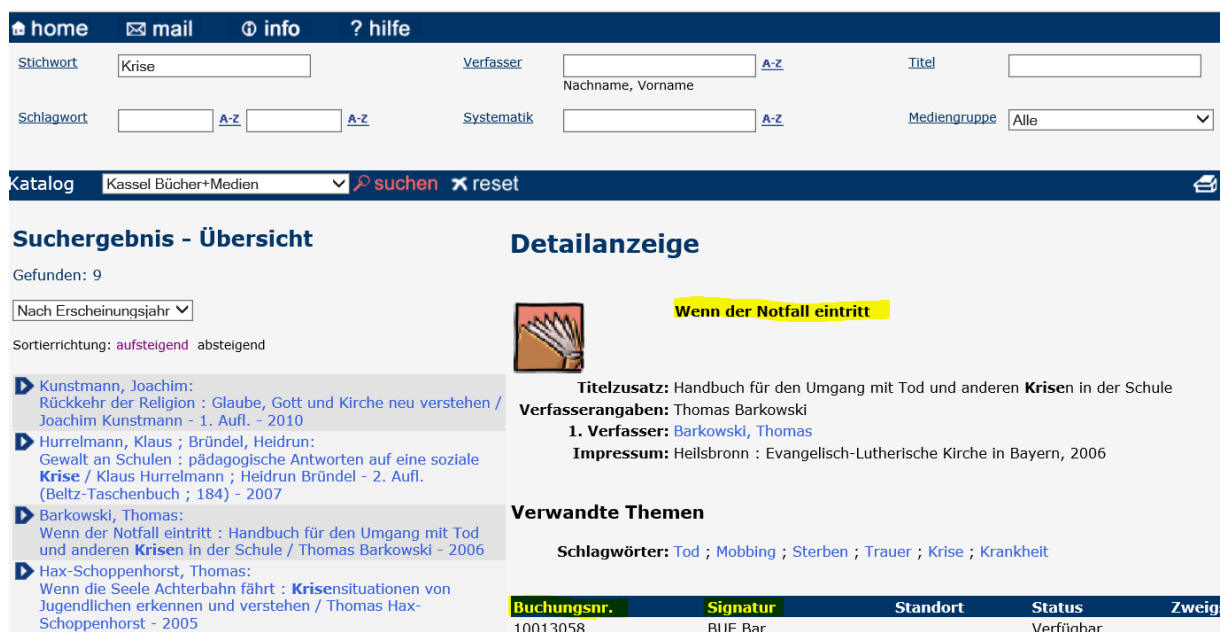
home mail info ? hilfe

Stichwort Krise

Verfasser A-Z
Nachname, Vorname

Titel

Schlagwort A-Z A-Z

Systematik A-Z

Mediengruppe Alle

Katalog Kassel Bücher+Medien suchen reset

Suchergebnis - Übersicht

Gefunden: 9

Nach Erscheinungsjahr

Sortierrichtung: aufsteigend absteigend

Kunstmann, Joachim:
Rückkehr der Religion : Glaube, Gott und Kirche neu verstehen / Joachim Kunstmann - 1. Aufl. - 2010

Hurrelmann, Klaus ; Bründel, Heidrun:
Gewalt an Schulen : pädagogische Antworten auf eine soziale Krise / Klaus Hurrelmann ; Heidrun Bründel - 2. Aufl. (Beltz-Taschenbuch ; 184) - 2007

Barkowski, Thomas:
Wenn der Notfall eintritt : Handbuch für den Umgang mit Tod und anderen Krisen in der Schule / Thomas Barkowski - 2006

Hax-Schoppenhorst, Thomas:
Wenn die Seele Achterbahn fährt : Krisensituationen von Jugendlichen erkennen und verstehen / Thomas Hax-Schoppenhorst - 2005

Detailanzeige

Wenn der Notfall eintritt

Titelzusatz: Handbuch für den Umgang mit Tod und anderen Krisen in der Schule
Verfasserangaben: Thomas Barkowski
1. Verfasser: Barkowski, Thomas
Impressum: Heilsbronn : Evangelisch-Lutherische Kirche in Bayern, 2006

Verwandte Themen

Schlagwörter: Tod ; Mobbing ; Sterben ; Trauer ; Krise ; Krankheit

| Buchungsnr. | Signatur | Standort | Status | Zweig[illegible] |
|---|---|---|---|---|
| 10013058 | BUE Bar | | Verfügbar | |